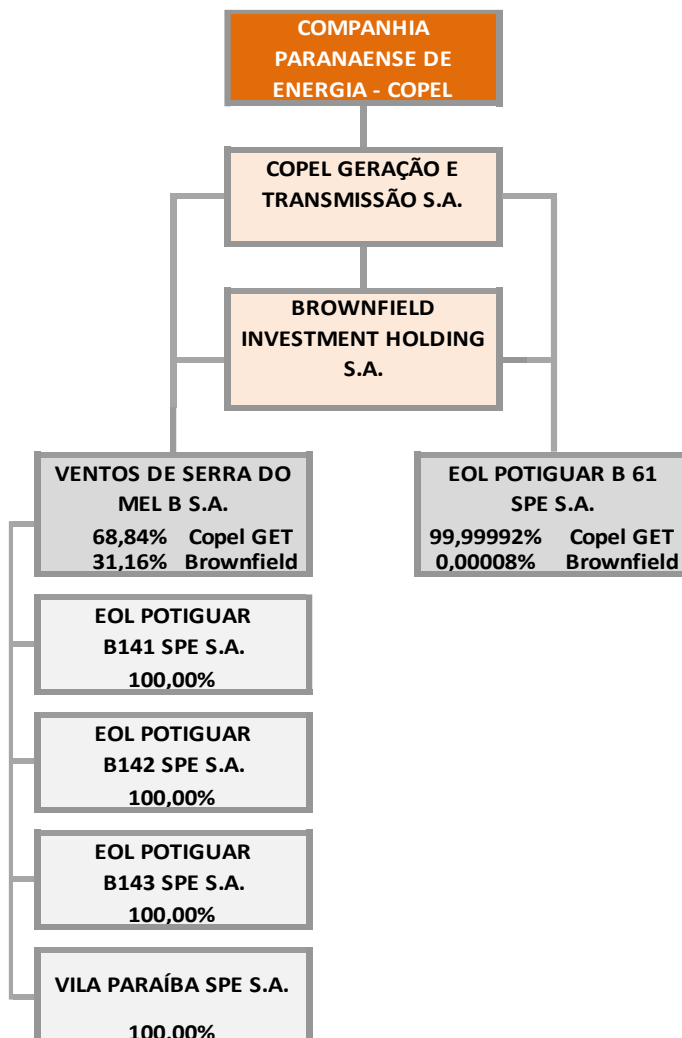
COMPANHIA PARANAENSE DE ENERGIA - COPEL

COPEL GERAÇÃO E TRANSMISSÃO S.A.

BROWNFIELD INVESTMENT HOLDING S.A.

VENTOS DE SERRA DO MEL B S.A.
68,84% Copel GET
31,16% Brownfield

EOL POTIGUAR B 61 SPE S.A.
99,99992% Copel GET
0,00008% Brownfield

EOL POTIGUAR B141 SPE S.A.
100,00%

EOL POTIGUAR B142 SPE S.A.
100,00%

EOL POTIGUAR B143 SPE S.A.
100,00%

VILA PARAÍBA SPE S.A.
100,00%